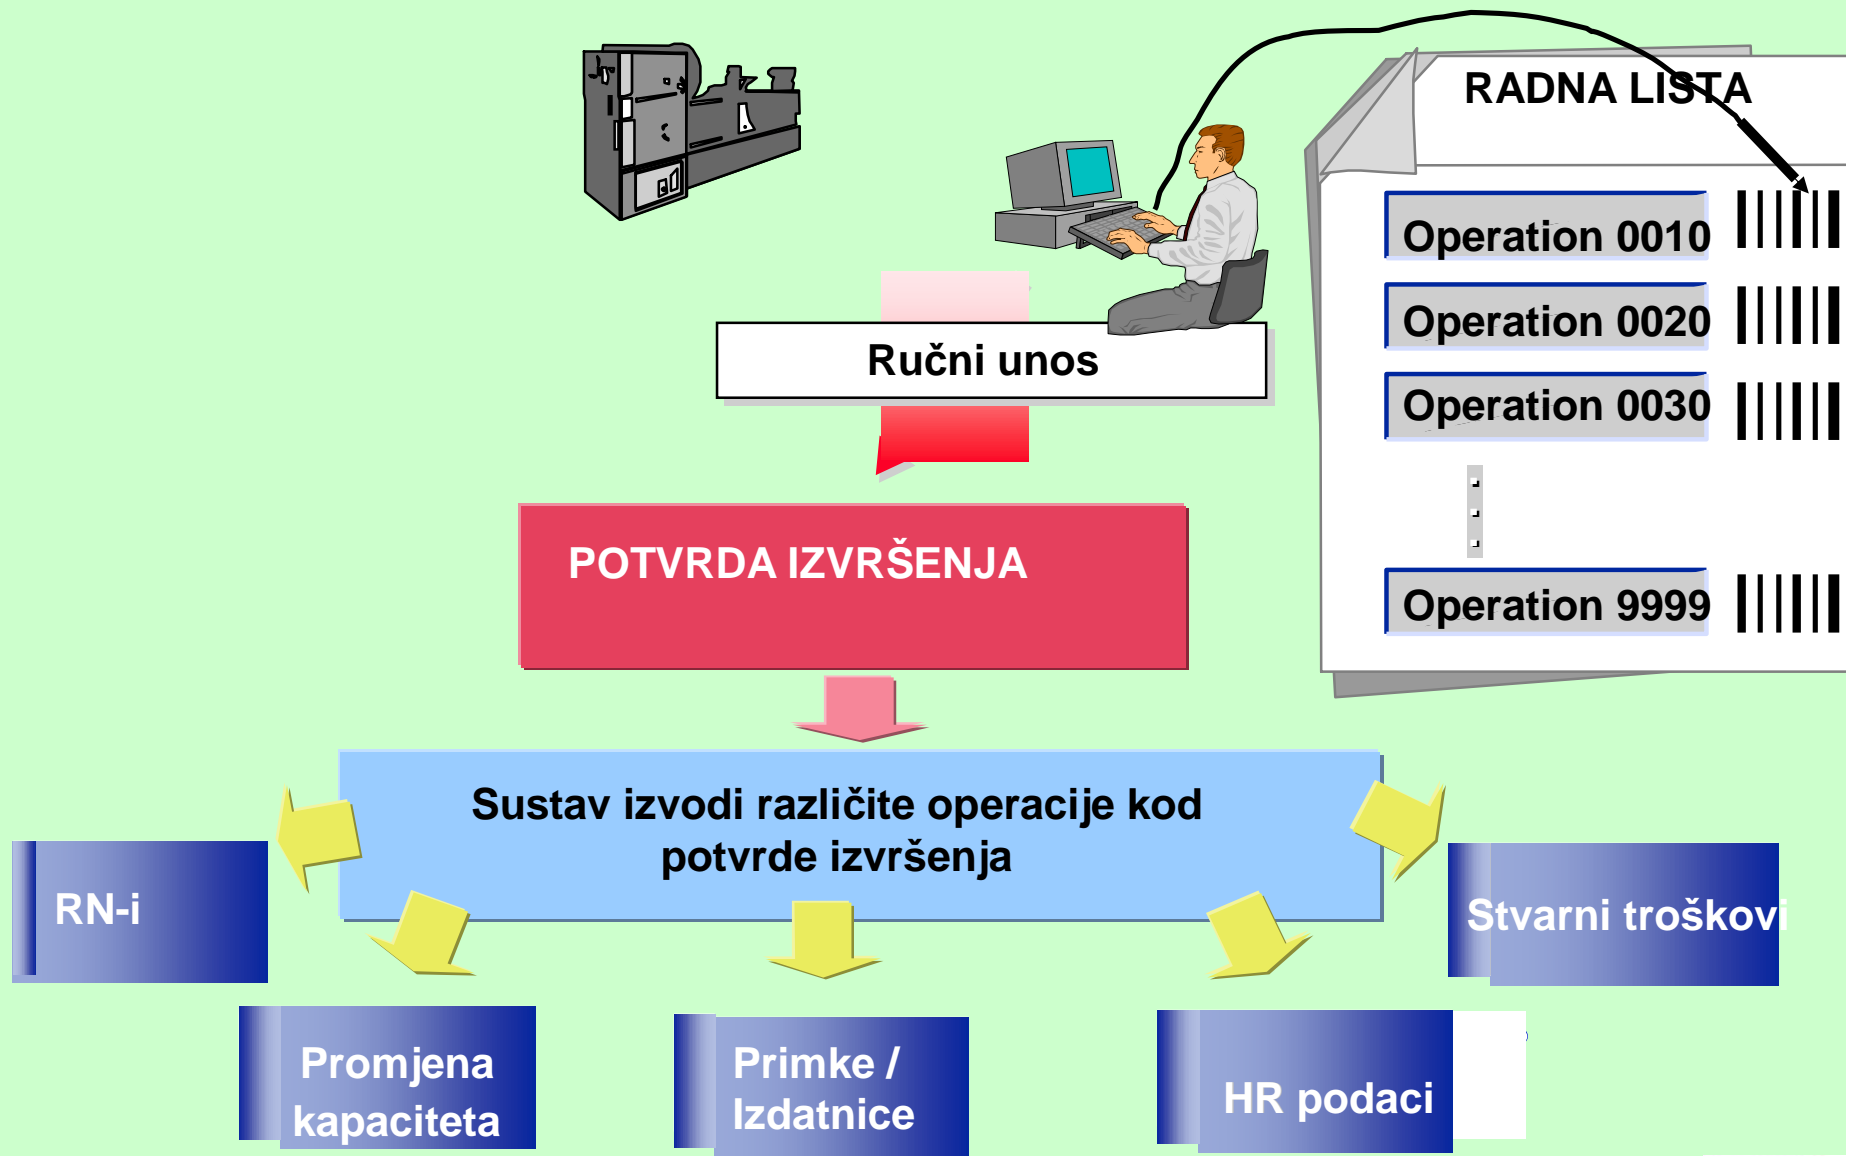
RADNA LISTA

Operation 0010

Operation 0020

Operation 0030

Operation 9999

Ručni unos

POTVRDA IZVRŠENJA

Sustav izvodi različite operacije kod potvrde izvršenja

RN-i

Stvarni troškovi

Promjena kapaciteta

Primke / Izdatnice

HR podaci